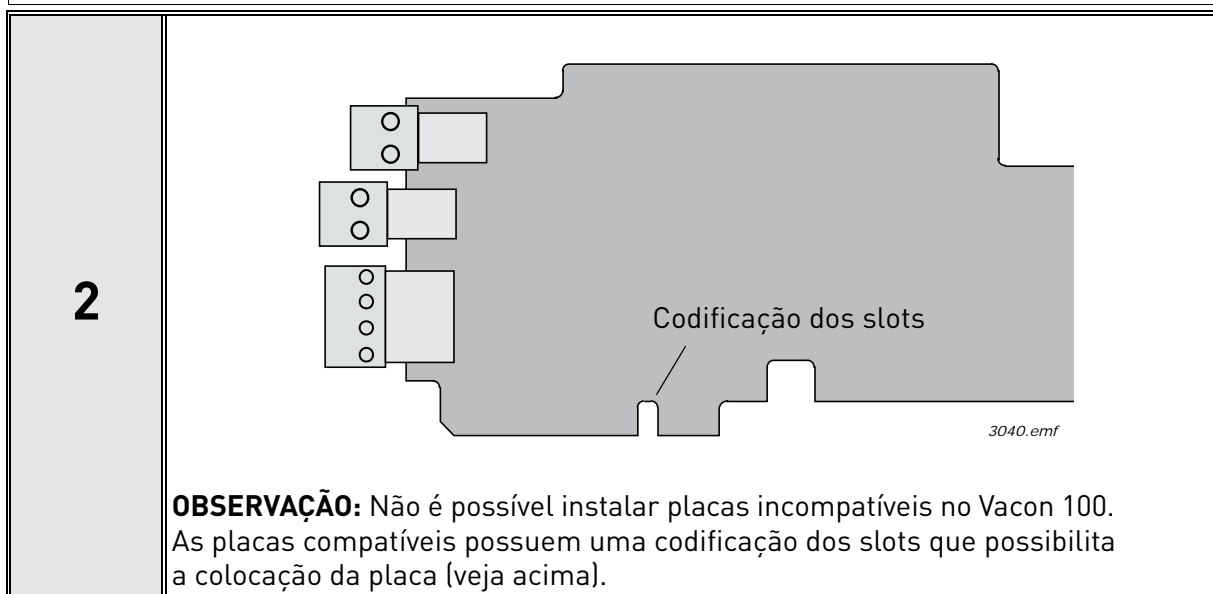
2

Codificação dos slots

3040.emf

**OBSERVAÇÃO:** Não é possível instalar placas incompatíveis no Vacon 100. As placas compatíveis possuem uma codificação dos slots que possibilita a colocação da placa (veja acima).